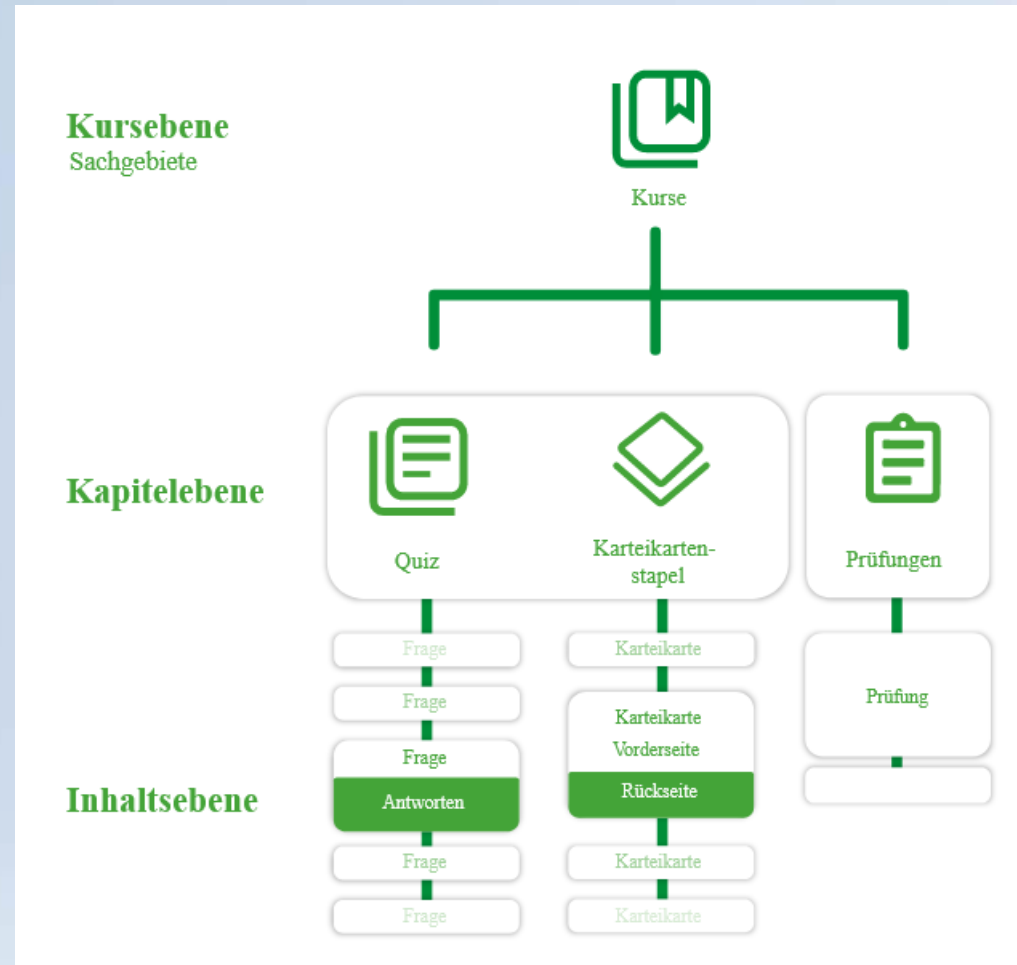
Kursebene
Sachgebiete

Kurse

Kapitelebene

Quiz

Karteikartenstapel

Prüfungen

Frage

Frage

Frage

Antworten

Frage

Frage

Karteikarte

Karteikarte

Vorderseite

Rückseite

Karteikarte

Karteikarte

Prüfung

Inhaltsebene